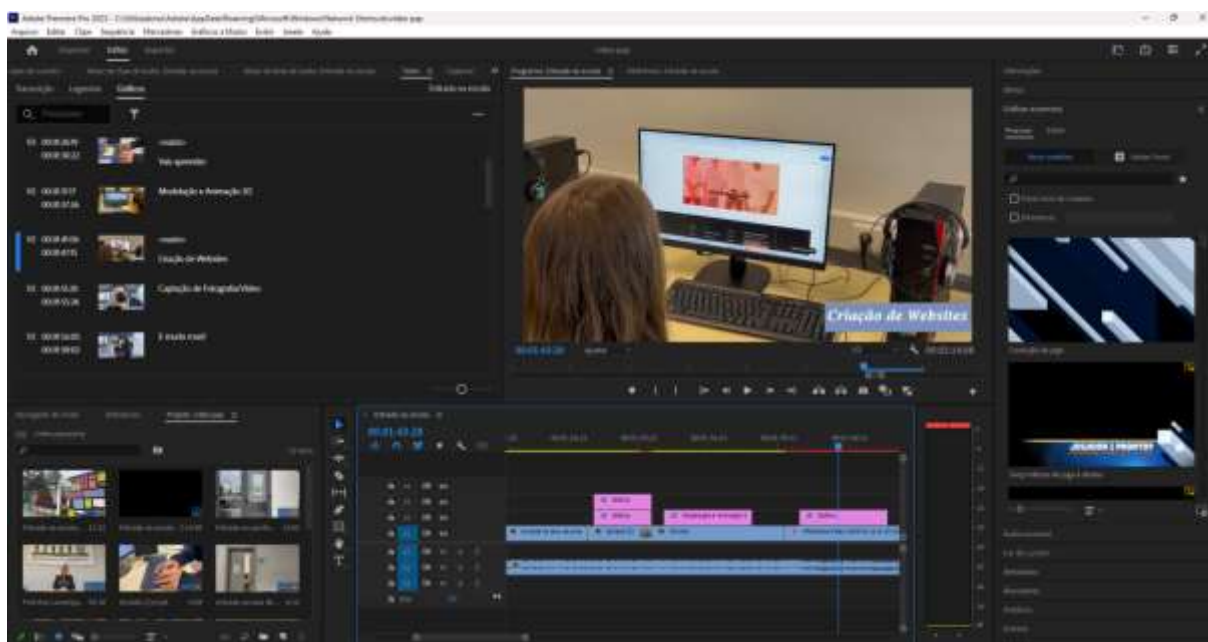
Adobe Premiere Pro 2023

Ficheiro Editar Clipe Sequência Marcadores Gráficos e Títulos Vista Janela Ajuda

Importar Editar Exportar

Transcrição Legendas Gráficos

Vais aprender:

Modelação e Animação 3D

Criação de Websites

Captação de Fotografia/Vídeo

E muito mais!

Criação de Websites

00:01:43:28

00:01:43:28